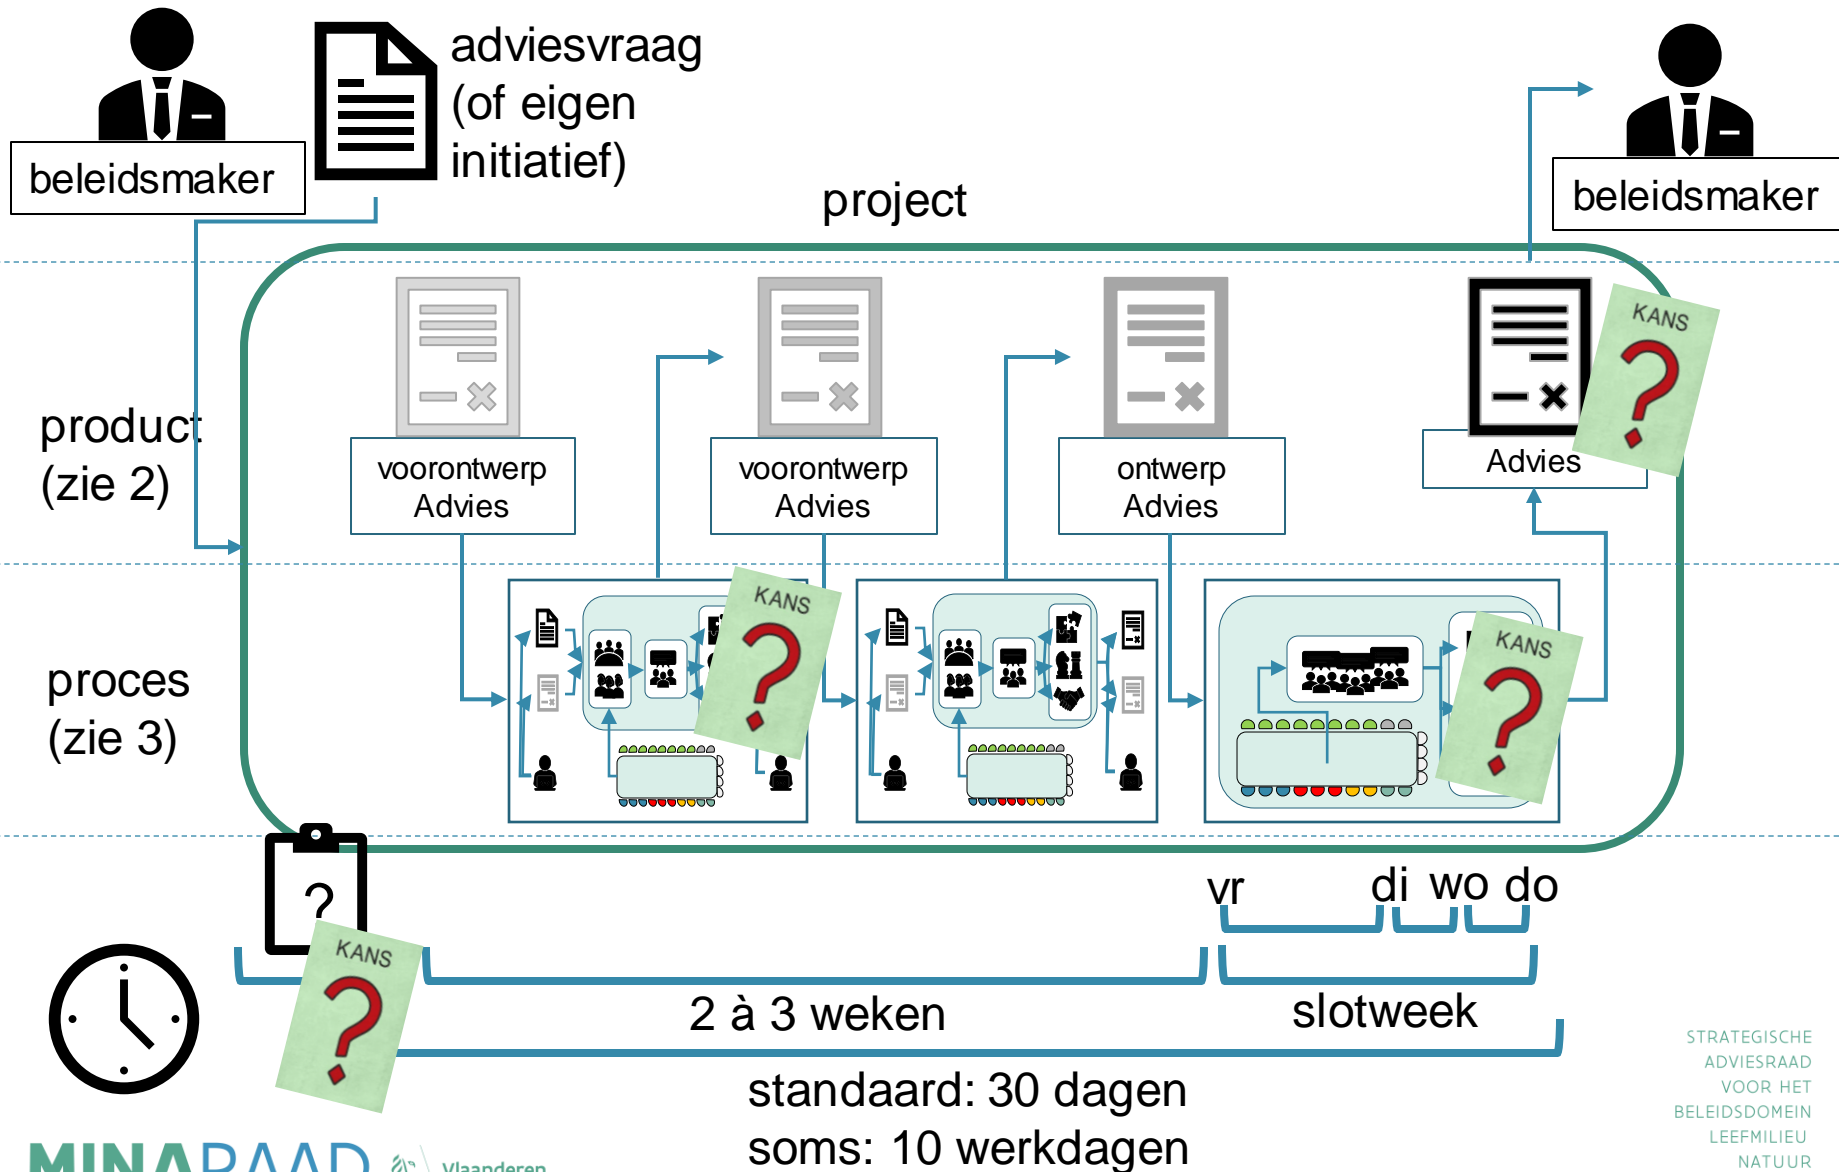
beleidsmaker

adviesvraag (of eigen initiatief)

beleidsmaker

project

product (zie 2)

proces (zie 3)

voorontwerp Advies

voorontwerp Advies

ontwerp Advies

Advies

KANS ?

KANS ?

KANS ?

?

KANS ?

vr

di wo do

2 à 3 weken

slotweek

standaard: 30 dagen
soms: 10 werkdagen

MINARAAD

Vlaanderen

STRATEGISCHE ADVIESRAAD VOOR HET BELEIDSDOMEIN LEEFMILIEU NATUUR